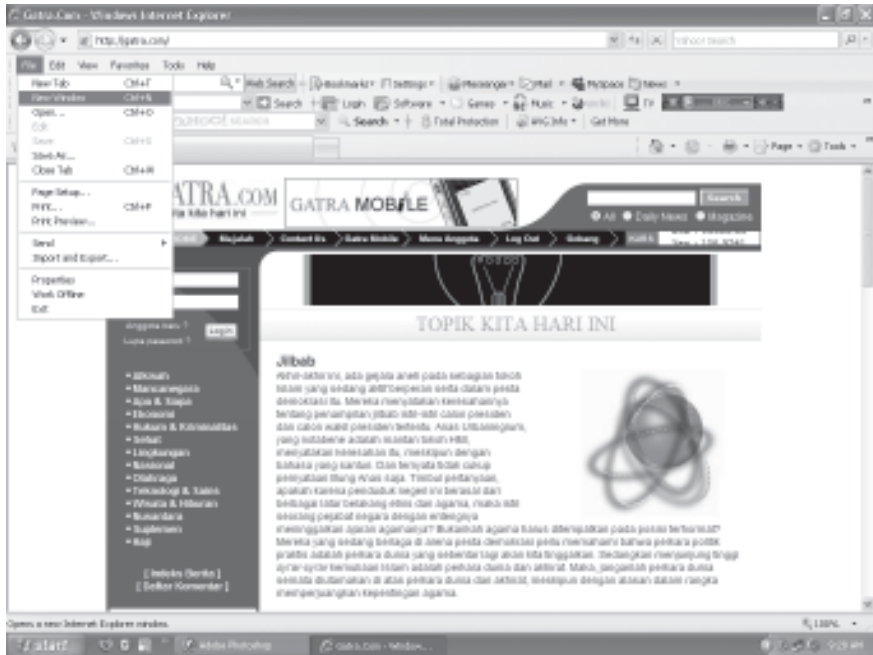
Gatra.Com - Windows Internet Explorer

http://gatra.com/

Yahoo! Search

File Edit View Favorites Tools Help

New Tab Ctrl+T
New Window Ctrl+N
Open... Ctrl+O
Edit
Save Ctrl+S
Save As...
Close Tab Ctrl+W
Page Setup...
Print... Ctrl+P
Print Preview...
Send
Import and Export...
Properties
Work Offline
Exit

Web Search Bookmarks Settings Messenger Mail My Space News

Search Login Software Games Music TV

Search Total Protection AVG Info Get More

Page Tools

GATRA.COM
Topik kita hari ini

GATRA MOBILE

Search

All Daily News Magazine

Sejarah Contact Us Gatra Mobile Menu Anggota Log Out Gabung

Anggota baru ? Login
Lupa password ?

Aktual
Mancanegara
Apa & Siapa
Ekonomi
Hukum & Kriminalitas
Sehat
Lingkungan
Nasional
Olahraga
Teknologi & Sains
Wisata & Hiburan
Buku
Suplemen
Haji

[ Indeks Berita ]
[ Seller Komentar ]

TOPIK KITA HARI INI

Jilbab

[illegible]

Opens a new Internet Explorer window.

100%

start Adobe Photoshop Gatra.Com - Window... 9:29 AM